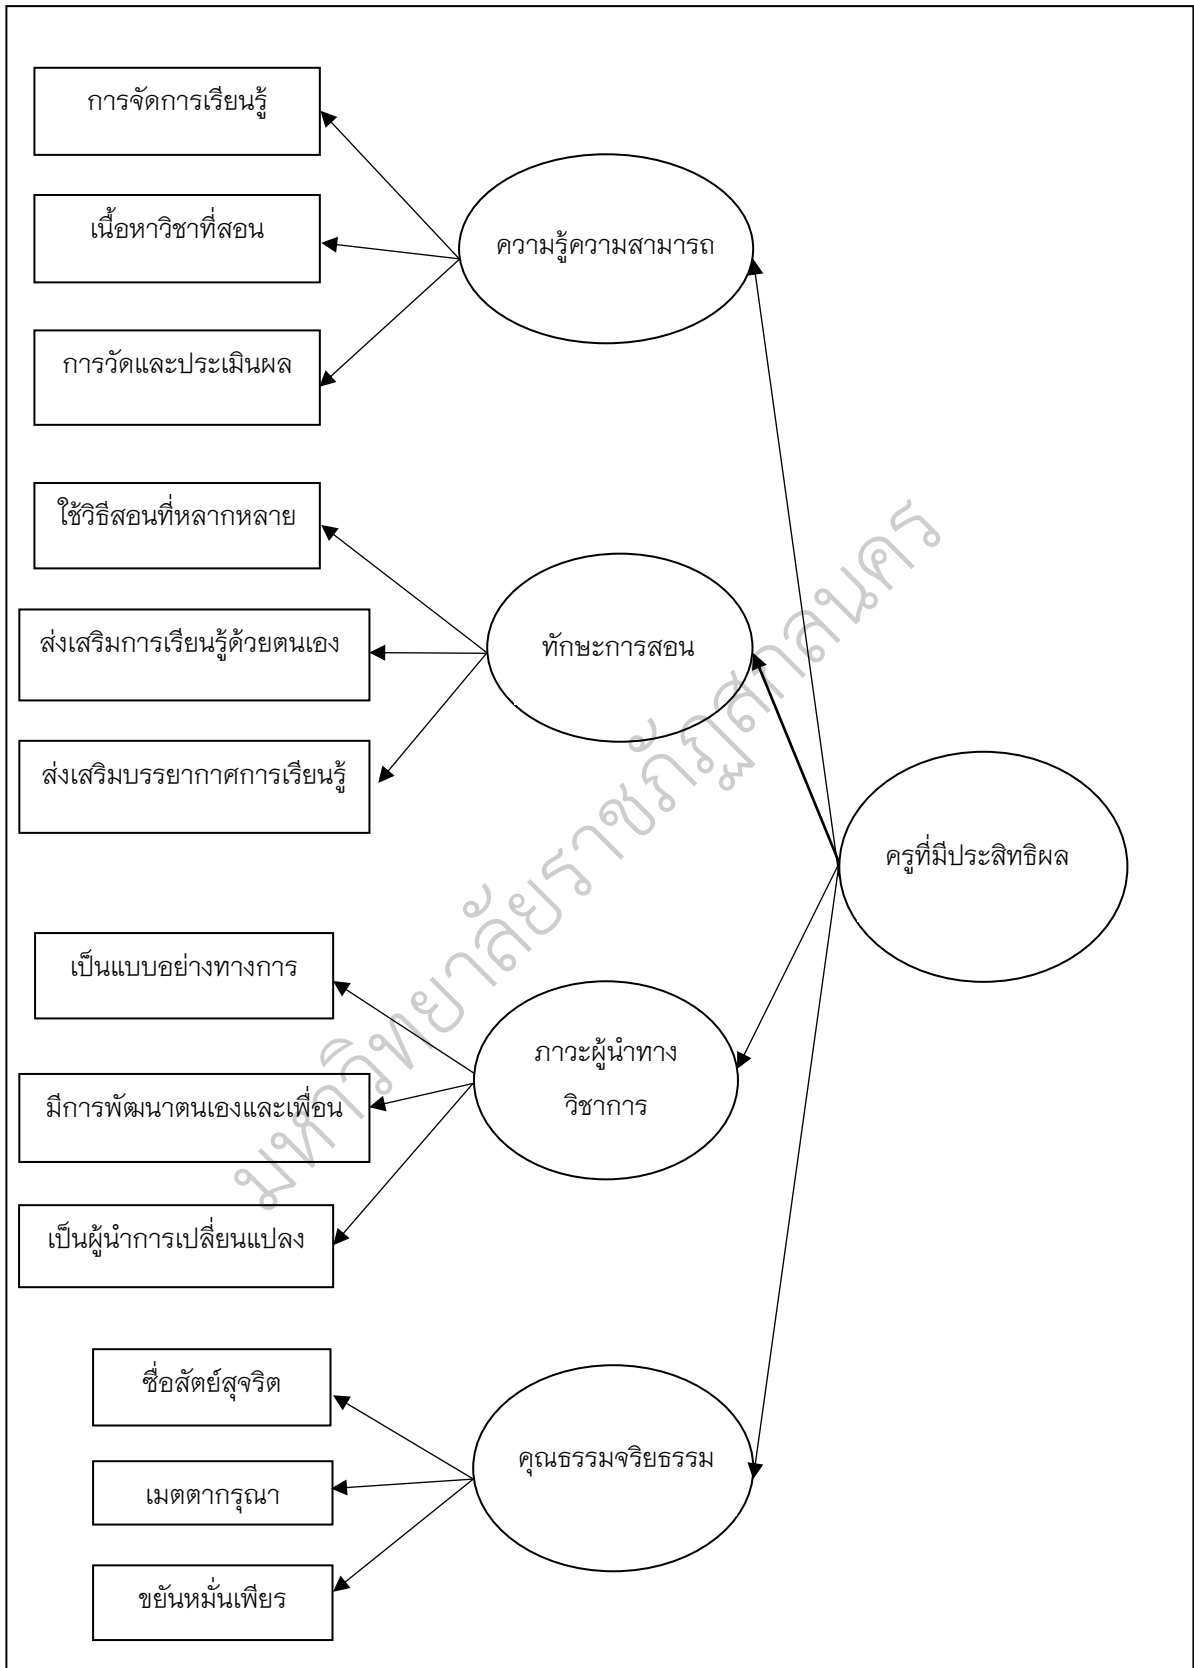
การจัดการเรียนรู้

เนื้อหาวิชาที่สอน

การวัดและประเมินผล

ความรู้ความสามารถ

ใช้วิธีสอนที่หลากหลาย

ส่งเสริมการเรียนรู้ด้วยตนเอง

ส่งเสริมบรรยากาศการเรียนรู้

ทักษะการสอน

ครูที่มีประสิทธิผล

เป็นแบบอย่างทางการ

มีการพัฒนาตนเองและเพื่อน

เป็นผู้นำการเปลี่ยนแปลง

ภาวะผู้นำทางวิชาการ

ซื่อสัตย์สุจริต

เมตตากรุณา

ขยันหมั่นเพียร

คุณธรรมจริยธรรม

มหาวิทยาลัยราชภัฏสกลนคร